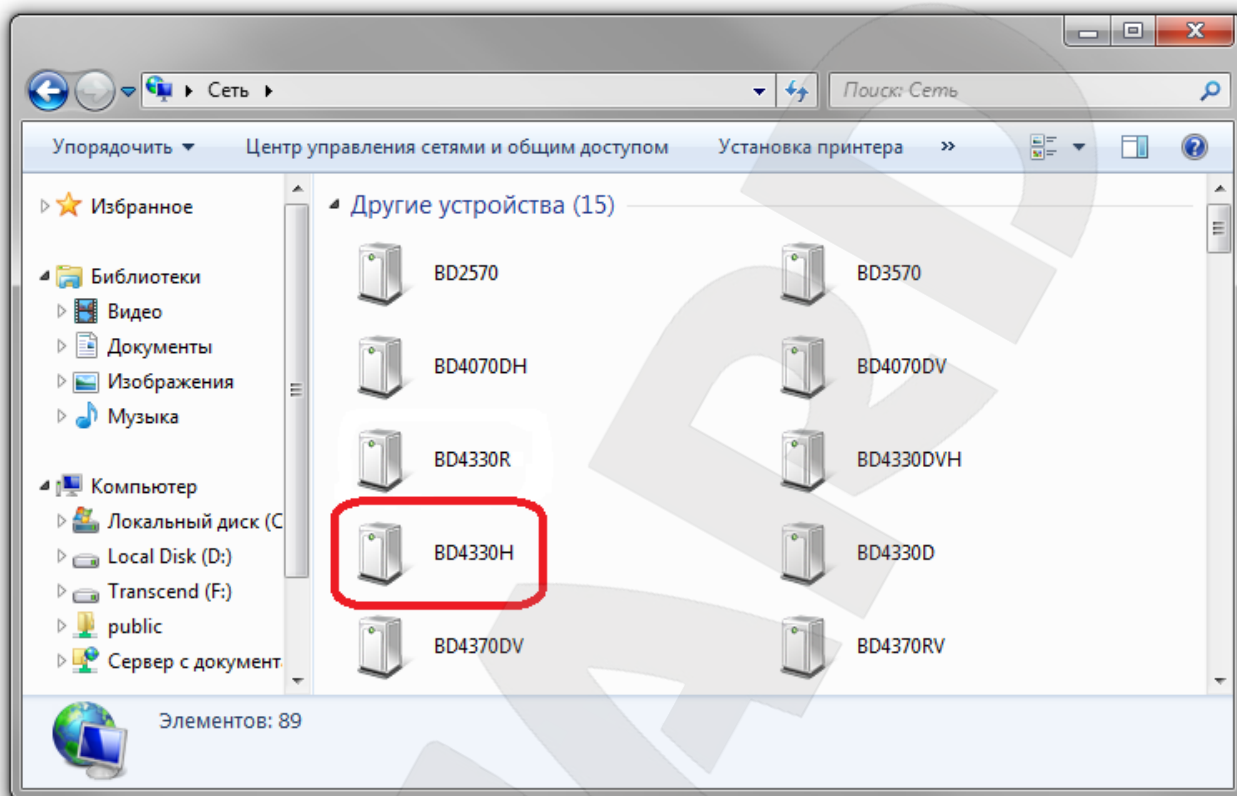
Сеть

Поиск: Сеть

Упорядочить ▾ Центр управления сетями и общим доступом Установка принтера »

Избранное

Библиотеки
Видео
Документы
Изображения
Музыка

Компьютер
Локальный диск (C
Local Disk (D:)
Transcend (F:)
public
Сервер с документ

Другие устройства (15)

BD2570
BD3570
BD4070DH
BD4070DV
BD4330R
BD4330DVH
BD4330H
BD4330D
BD4370DV
BD4370RV

Элементов: 89